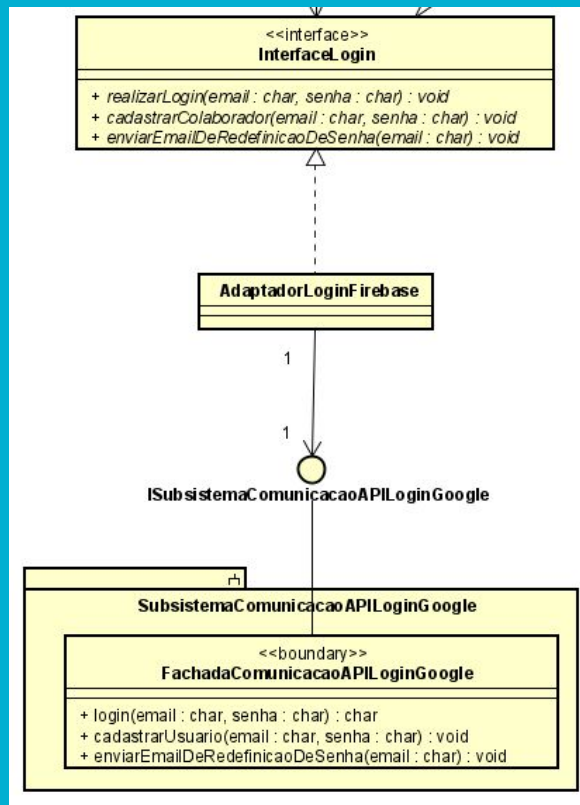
<<interface>>
InterfaceLogin

+ realizarLogin(email : char, senha : char) : void
+ cadastrarColaborador(email : char, senha : char) : void
+ enviarEmailDeRedefinicaoDeSenha(email : char) : void

AdaptadorLoginFirebase

1

1

ISubsistemaComunicacaoAPILoginGoogle

SubsistemaComunicacaoAPILoginGoogle

<<boundary>>
FachadaComunicacaoAPILoginGoogle

+ login(email : char, senha : char) : char
+ cadastrarUsuario(email : char, senha : char) : void
+ enviarEmailDeRedefinicaoDeSenha(email : char) : void